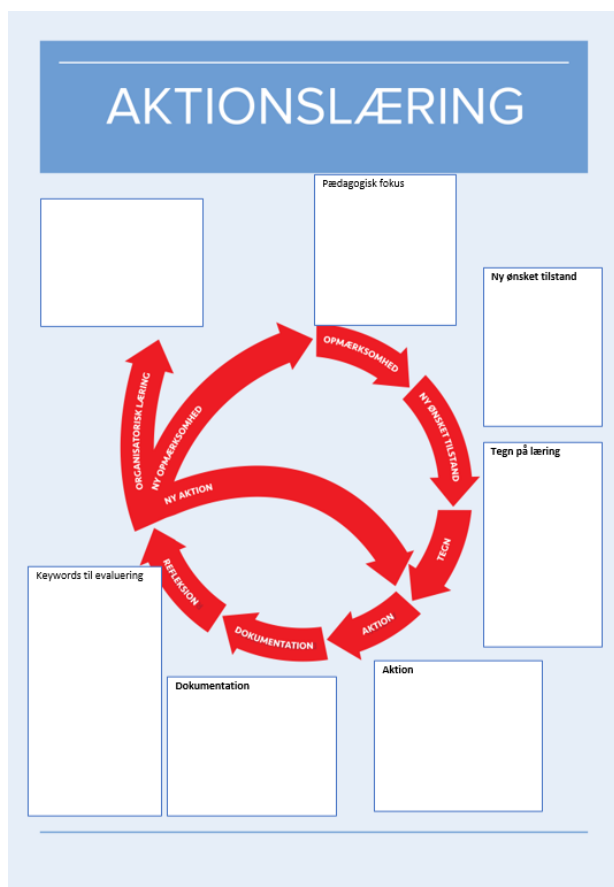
AKTIONSLÆRING

Pædagogisk fokus

Ny ønsket tilstand

Tegn på læring

OPMÆRKSOMHED

NY ØNSKET TILSTAND

TEGN

AKTION

DOKUMENTATION

REFLEKSION

ORGANISATORISK LÆRING

NY OPMÆRKSOMHED

NY AKTION

Keywords til evaluering

Dokumentation

Aktion